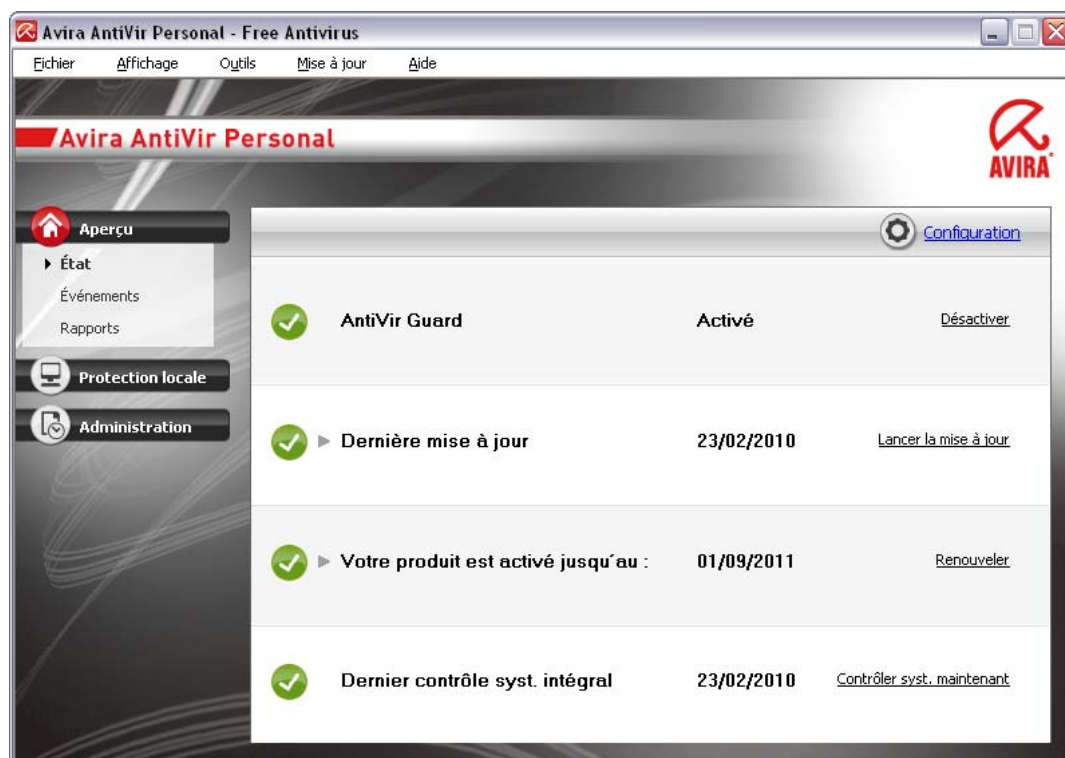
Avira AntiVir Personal - Free Antivirus

Fichier Affichage Outils Mise à jour Aide

Avira AntiVir Personal

AVIRA

Aperçu
État
Événements
Rapports

Protection locale

Administration

Configuration

AntiVir Guard Activé Désactiver

Dernière mise à jour 23/02/2010 Lancer la mise à jour

Votre produit est activé jusqu´au : 01/09/2011 Renouveler

Dernier contrôle syst. intégral 23/02/2010 Contrôler syst. maintenant